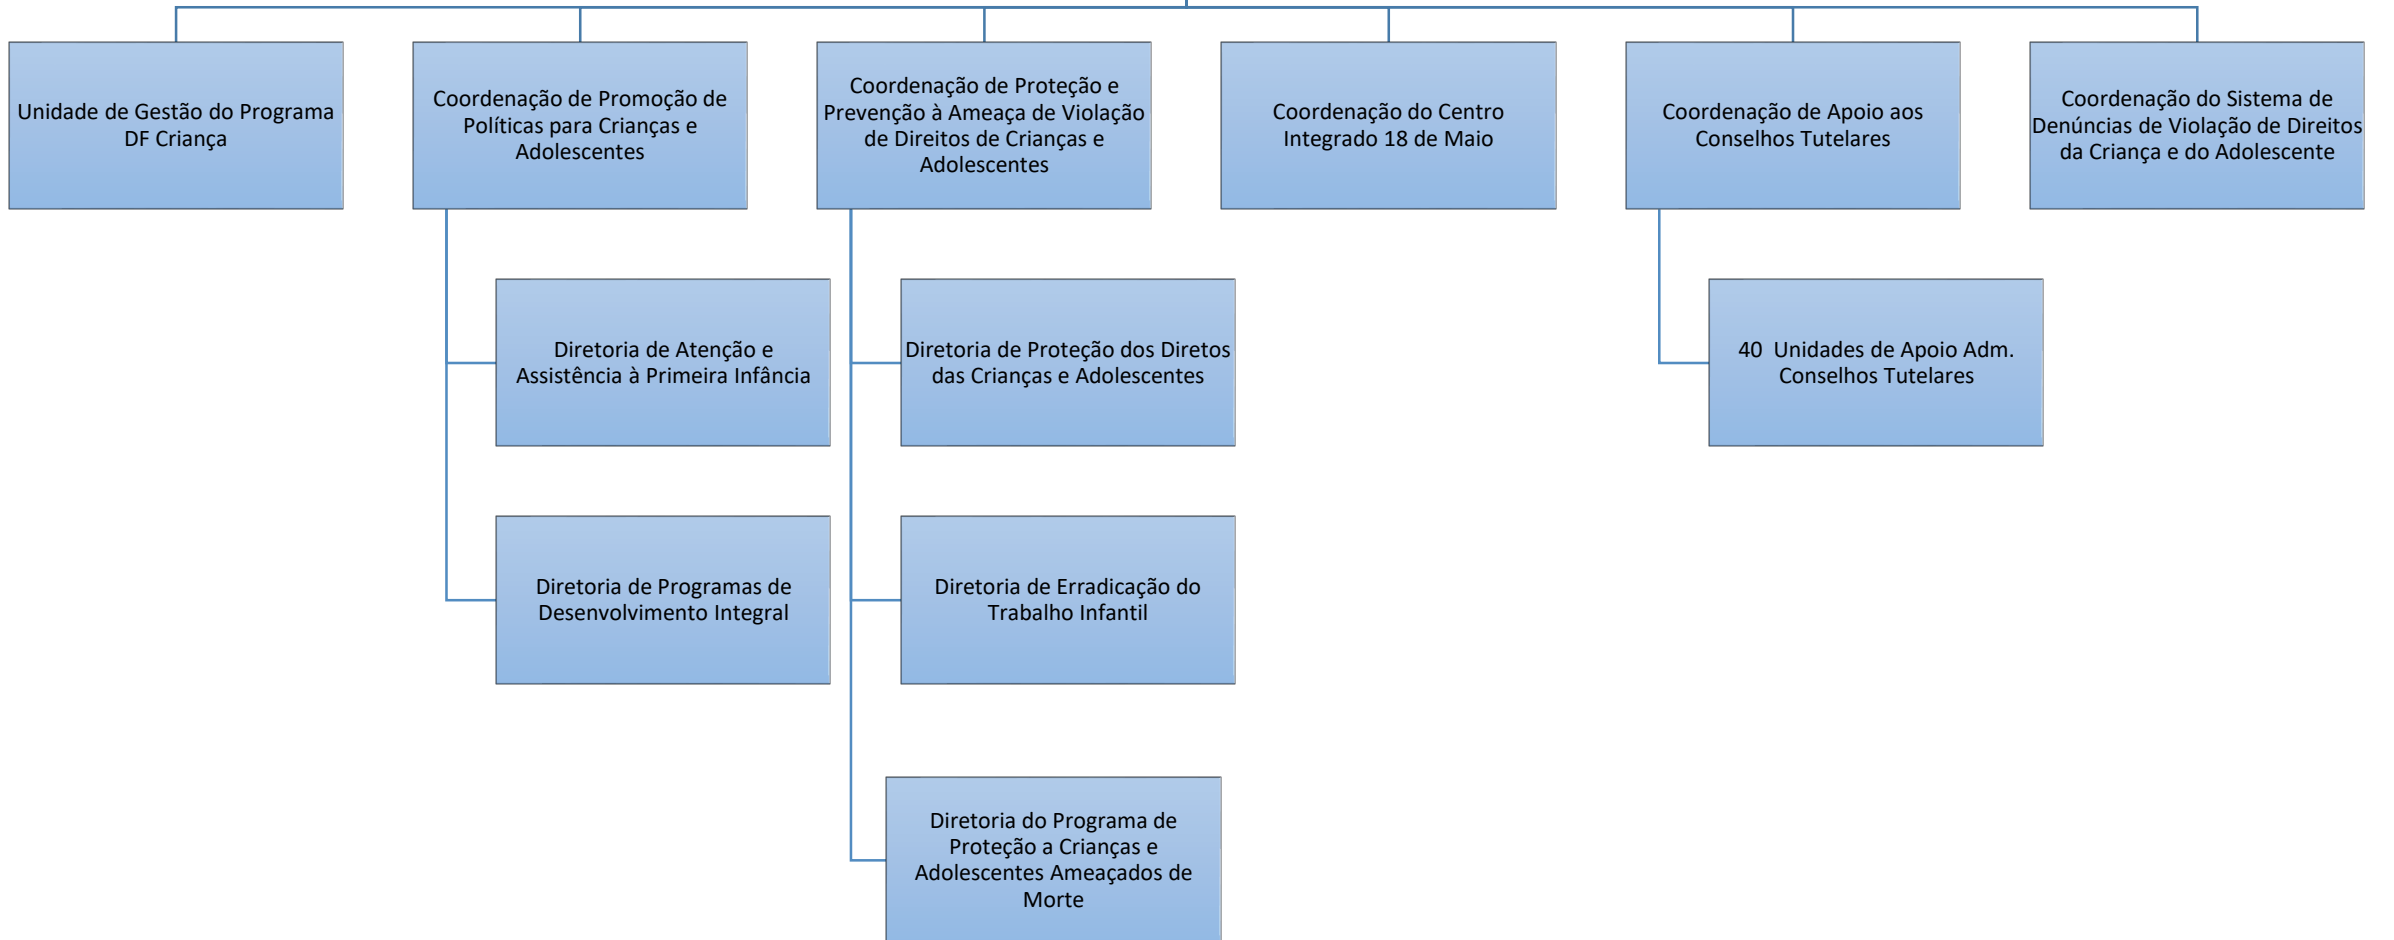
Unidade de Gestão do Programa DF Criança

Coordenação de Promoção de Políticas para Crianças e Adolescentes

Coordenação de Proteção e Prevenção à Ameaça de Violação de Direitos de Crianças e Adolescentes

Coordenação do Centro Integrado 18 de Maio

Coordenação de Apoio aos Conselhos Tutelares

Coordenação do Sistema de Denúncias de Violação de Direitos da Criança e do Adolescente

Diretoria de Atenção e Assistência à Primeira Infância

Diretoria de Programas de Desenvolvimento Integral

Diretoria de Proteção dos Diretos das Crianças e Adolescentes

Diretoria de Erradicação do Trabalho Infantil

Diretoria do Programa de Proteção a Crianças e Adolescentes Ameaçados de Morte

40 Unidades de Apoio Adm. Conselhos Tutelares